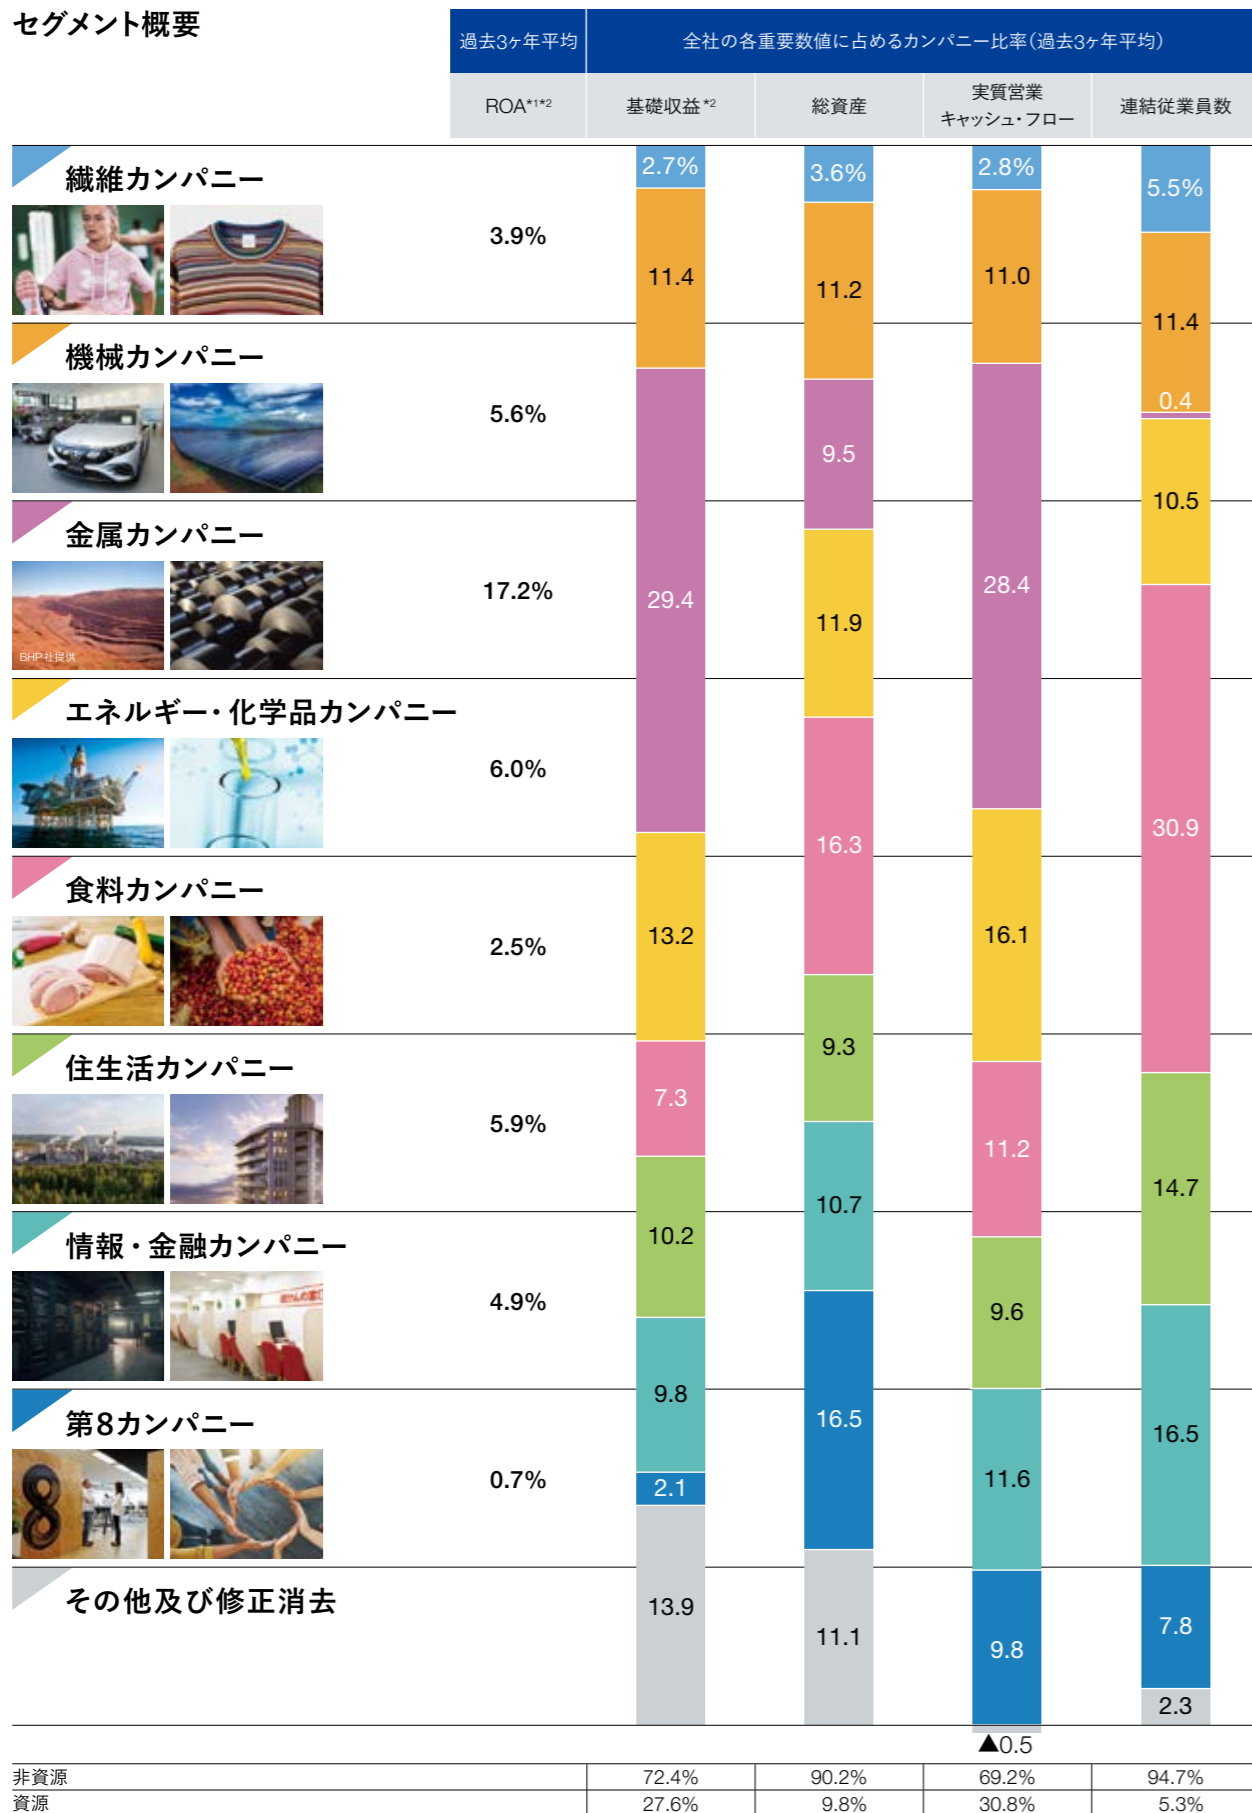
セグメント概要

| | 過去3ヶ年平均 | 全社の各重要数値に占めるカンパニー比率(過去3ヶ年平均) | | | |
|---|---|---|---|---|---|
| | ROA*1*2 | 基礎収益*2 | 総資産 | 実質営業キャッシュ・フロー | 連結従業員数 |
| 繊維カンパニー | 3.9% | 2.7% | 3.6% | 2.8% | 5.5% |
| 機械カンパニー | 5.6% | 11.4 | 11.2 | 11.0 | 11.4 |
| 金属カンパニー | 17.2% | 29.4 | 9.5 | 28.4 | 0.4 |
| エネルギー・化学品カンパニー | 6.0% | 13.2 | 11.9 | 16.1 | 10.5 |
| 食料カンパニー | 2.5% | 7.3 | 16.3 | 11.2 | 30.9 |
| 住生活カンパニー | 5.9% | 10.2 | 9.3 | 9.6 | 14.7 |
| 情報・金融カンパニー | 4.9% | 9.8 | 10.7 | 11.6 | 16.5 |
| 第8カンパニー | 0.7% | 2.1 | 16.5 | 9.8 | 7.8 |
| その他及び修正消去 | | 13.9 | 11.1 | ▲0.5 | 2.3 |

BHP社提供

| | | | | |
|---|---|---|---|---|
| 非資源 | 72.4% | 90.2% | 69.2% | 94.7% |
| 資源 | 27.6% | 9.8% | 30.8% | 5.3% |